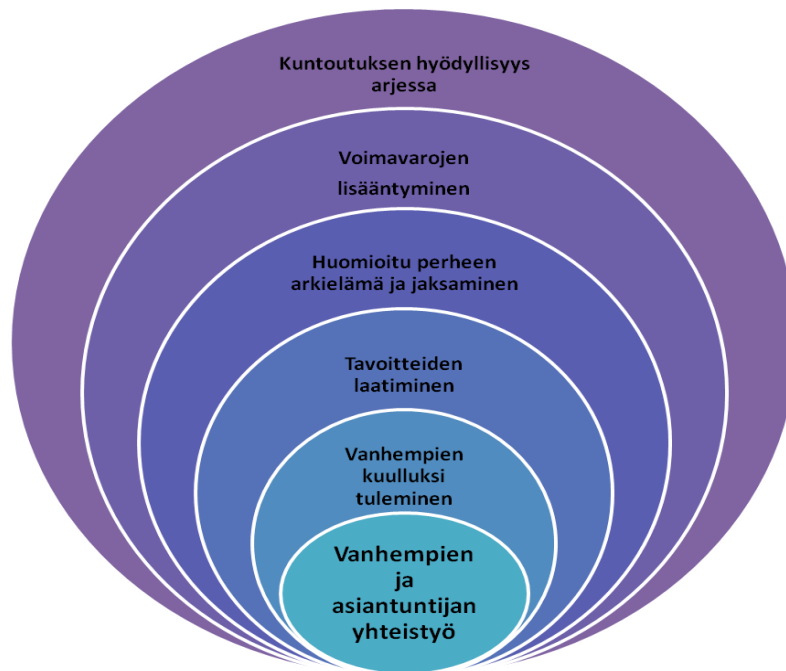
Kuntoutuksen hyödyllisyys arjessa

Voimavarojen lisääntyminen

Huomioitu perheen arkielämä ja jaksaminen

Tavoitteiden laatiminen

Vanhempien kuulluksi tuleminen

Vanhempien ja asiantuntijan yhteistyö